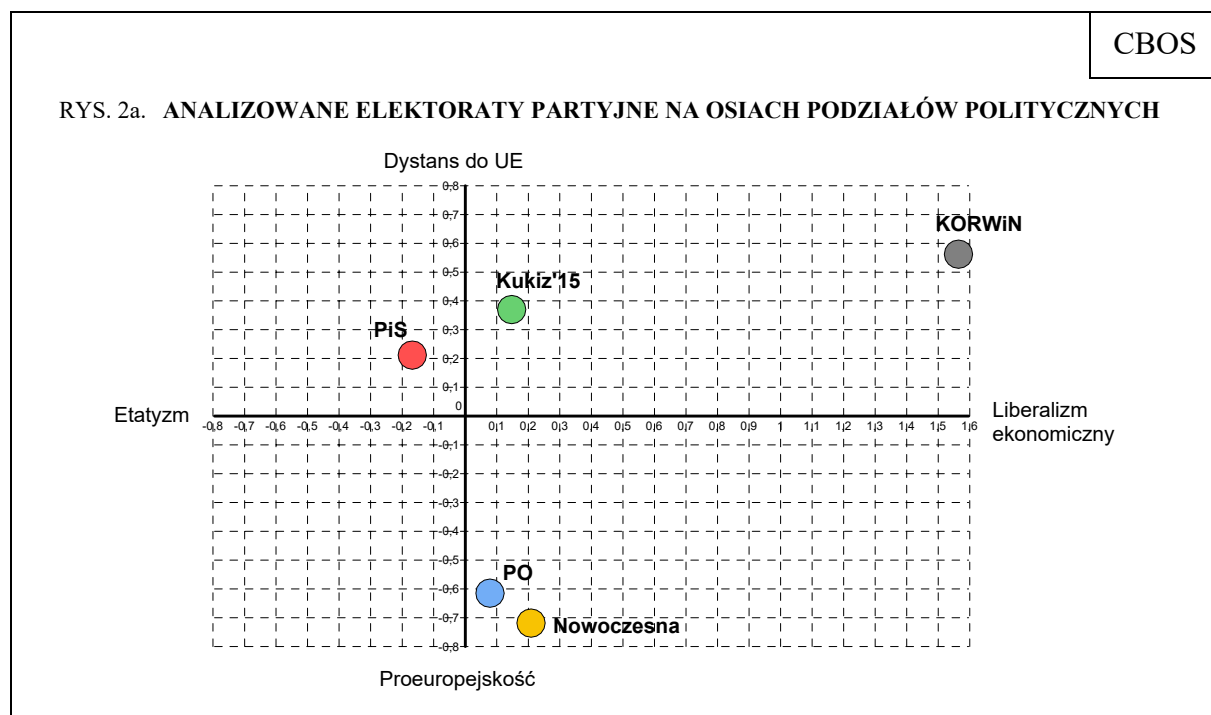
CBOS

RYS. 2a. **ANALIZOWANE ELEKTORATY PARTYJNE NA OSIACH PODZIAŁÓW POLITYCZNYCH**

Dystans do UE

0,8
0,7
0,6
0,5
0,4
0,3
0,2
0,1
0
-0,1
-0,2
-0,3
-0,4
-0,5
-0,6
-0,7
-0,8

-0,8 -0,7 -0,6 -0,5 -0,4 -0,3 -0,2 -0,1 0,1 0,2 0,3 0,4 0,5 0,6 0,7 0,8 0,9 1 1,1 1,2 1,3 1,4 1,5 1,6

Etatyzm

Liberalizm ekonomiczny

KORWiN

Kukiz'15

PiS

PO

Nowoczesna

Proeuropejskość